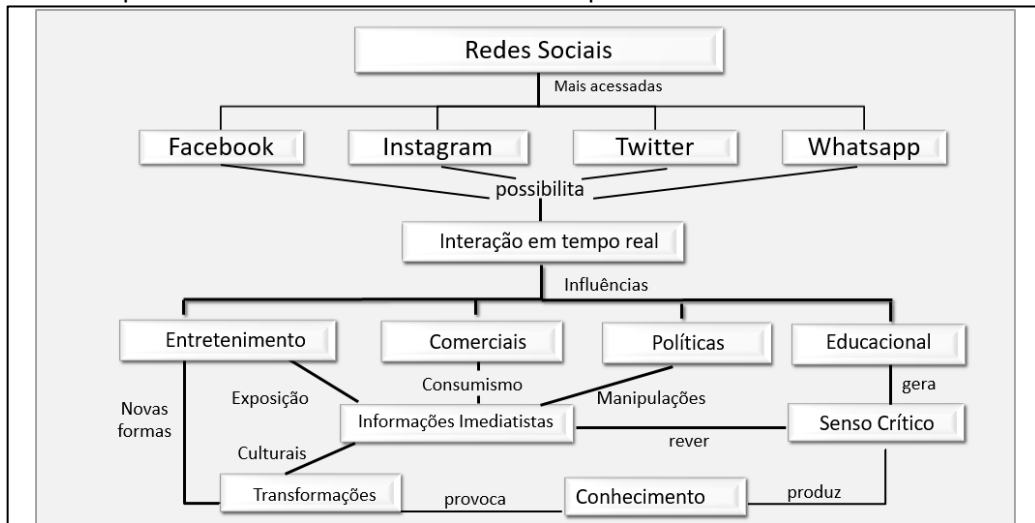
Redes Sociais

Mais acessadas

Facebook

Instagram

Twitter

Whatsapp

possibilita

Interação em tempo real

Influências

Entretenimento

Comerciais

Políticas

Educacional

Consumismo

Exposição

Manipulações

gera

Novas formas

Informações Imediatistas

rever

Senso Crítico

Culturais

Transformações

provoca

Conhecimento

produz